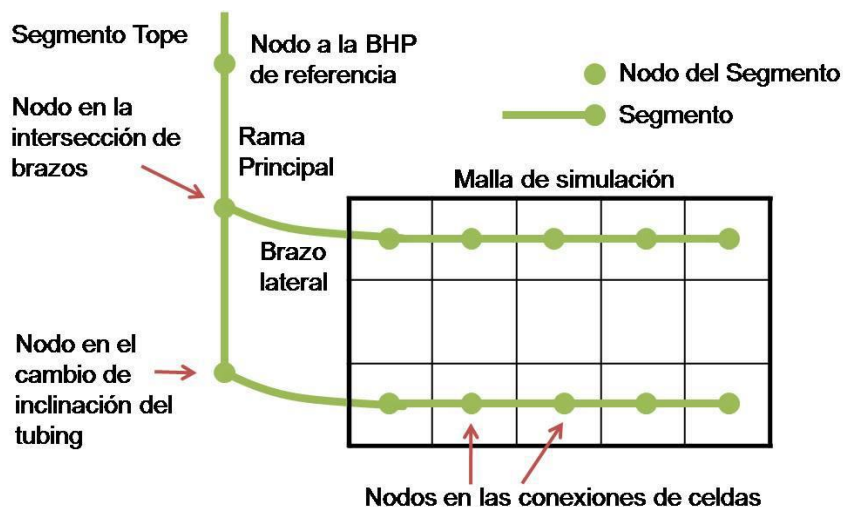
Segmento Tope

Nodo a la BHP de referencia

Nodo del Segmento

Segmento

Nodo en la intersección de brazos

Rama Principal

Malla de simulación

Brazo lateral

Nodo en el cambio de inclinación del tubing

Nodos en las conexiones de celdas